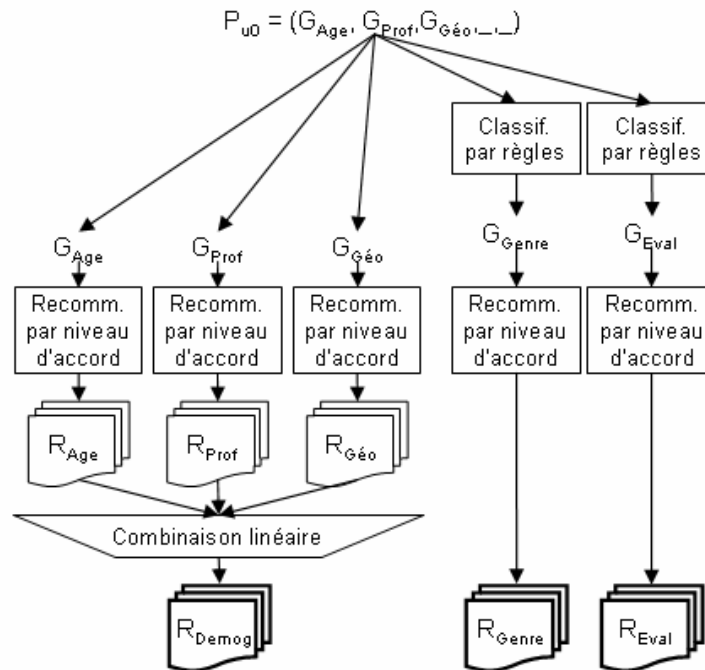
$P_{u0} = (G_{Age}, G_{Prof}, G_{Géo}, \_, \_)$

Classif. par règles

Classif. par règles

$G_{Age}$

$G_{Prof}$

$G_{Géo}$

$G_{Genre}$

$G_{Eval}$

Recomm. par niveau d'accord

Recomm. par niveau d'accord

Recomm. par niveau d'accord

Recomm. par niveau d'accord

Recomm. par niveau d'accord

$R_{Age}$

$R_{Prof}$

$R_{Géo}$

Combinaison linéaire

$R_{Demog}$

$R_{Genre}$

$R_{Eval}$